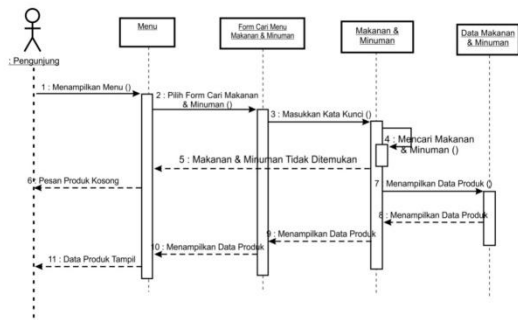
: Pengunjung

Menu

Form Cari Menu Makanan & Minuman

Makanan & Minuman

Data Makanan & Minuman

1 : Menampilkan Menu ()

2 : Pilih Form Cari Makanan & Minuman ()

3 : Masukkan Kata Kunci ()

4 : Mencari Makanan & Minuman ()

5 : Makanan & Minuman Tidak Ditemukan

6 : Pesan Produk Kosong

7 : Menampilkan Data Produk ()

8 : Menampilkan Data Produk

9 : Menampilkan Data Produk

10 : Menampilkan Data Produk

11 : Data Produk Tampil